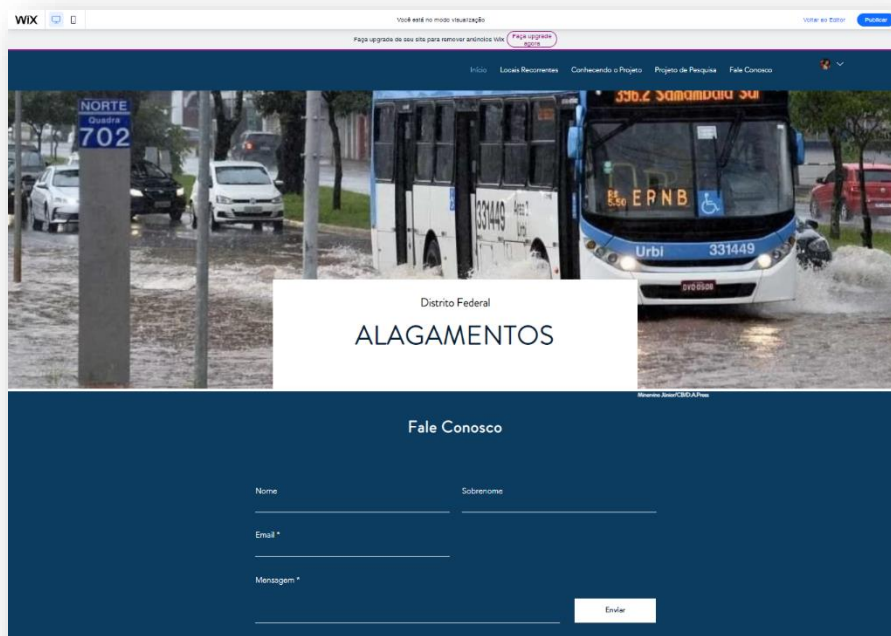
WIX

Você está no modo visualização

Voltar ao Editor

Publicar

Faça upgrade do seu site para remover anúncios Wix

Faça upgrade agora

Início

Locais Recorrentes

Conhecendo o Projeto

Projeto de Pesquisa

Fale Conosco

NORTE
Quadra
702

396.2 Samambaia Sul

EPNB

Urbi

331449

Distrito Federal

ALAGAMENTOS

Minervino Júnior/CB/D.A Press

Fale Conosco

Nome

Sobrenome

Email *

Mensagem *

Enviar